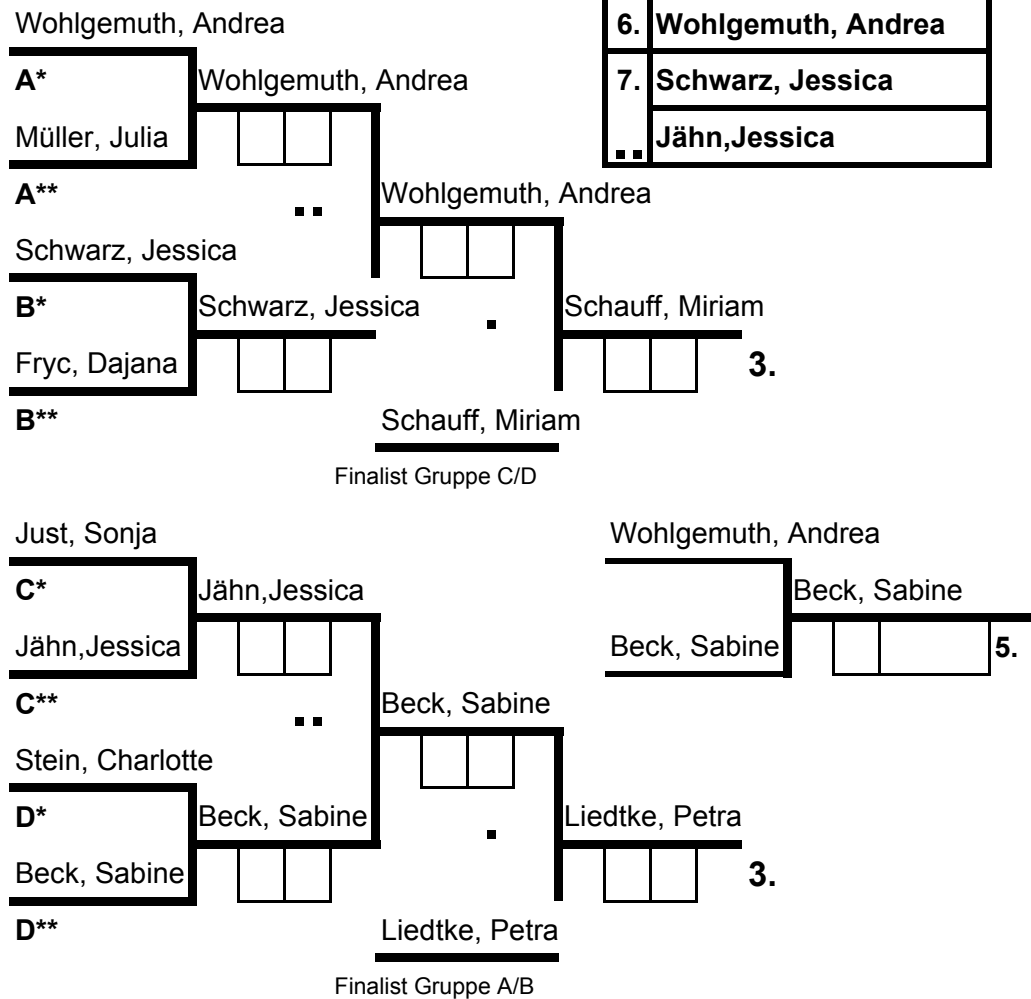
Wohlgemuth, Andrea

| 6. | Wohlgemuth, Andrea |
|---|---|
| 7. | Schwarz, Jessica |
| .. | Jähn,Jessica |

A*
Wohlgemuth, Andrea
Müller, Julia
A**
..
Wohlgemuth, Andrea
Schwarz, Jessica
B*
Schwarz, Jessica
.
Schauff, Miriam
Fryc, Dajana
3.
B**
Schauff, Miriam
Finalist Gruppe C/D

Just, Sonja
Wohlgemuth, Andrea
C*
Jähn,Jessica
Beck, Sabine
Jähn,Jessica
Beck, Sabine
5.
C**
..
Beck, Sabine
Stein, Charlotte
D*
Beck, Sabine
.
Liedtke, Petra
Beck, Sabine
3.
D**
Liedtke, Petra
Finalist Gruppe A/B